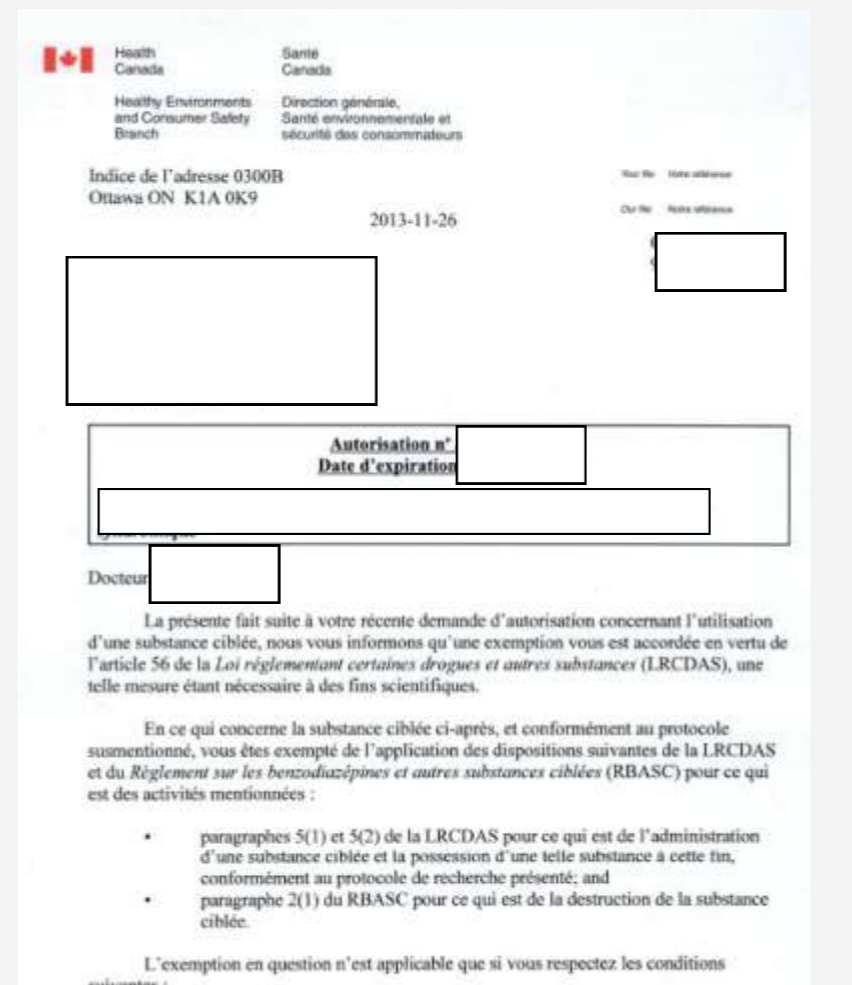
Health Canada

Santé Canada

Healthy Environments and Consumer Safety Branch

Direction générale, Santé environnementale et sécurité des consommateurs

Indice de l'adresse 0300B
Ottawa ON K1A 0K9

Your file Votre référence

Our file Notre référence

2013-11-26

Autorisation n°
Date d'expiration

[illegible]

Docteur

La présente fait suite à votre récente demande d'autorisation concernant l'utilisation d'une substance ciblée, nous vous informons qu'une exemption vous est accordée en vertu de l'article 56 de la *Loi réglementant certaines drogues et autres substances* (LRCDAS), une telle mesure étant nécessaire à des fins scientifiques.

En ce qui concerne la substance ciblée ci-après, et conformément au protocole susmentionné, vous êtes exempté de l'application des dispositions suivantes de la LRCDAS et du *Règlement sur les benzodiazépines et autres substances ciblées* (RBASC) pour ce qui est des activités mentionnées :

• paragraphes 5(1) et 5(2) de la LRCDAS pour ce qui est de l'administration d'une substance ciblée et la possession d'une telle substance à cette fin, conformément au protocole de recherche présenté; and
• paragraphe 2(1) du RBASC pour ce qui est de la destruction de la substance ciblée.

L'exemption en question n'est applicable que si vous respectez les conditions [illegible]